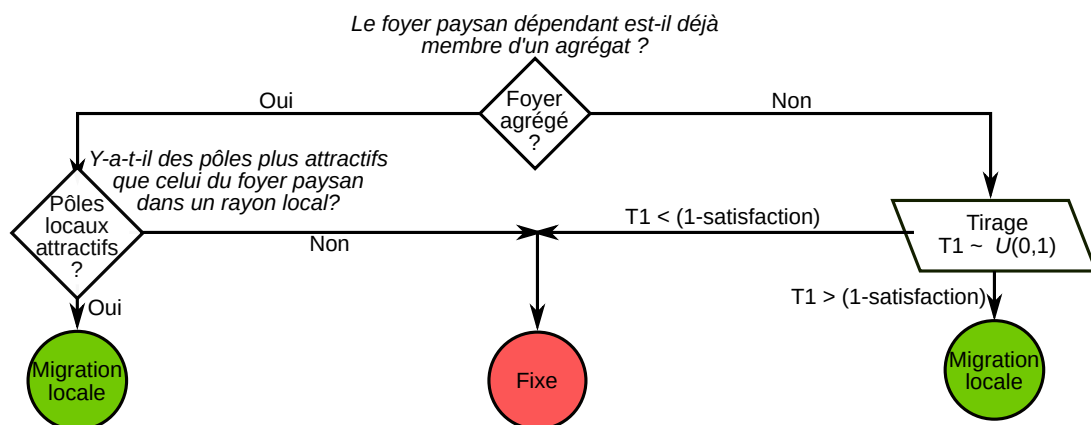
Le foyer paysan dépendant est-il déjà membre d'un agrégat ?

Foyer agrégé ?

Oui

Non

Y-a-t-il des pôles plus attractifs que celui du foyer paysan dans un rayon local?

Pôles locaux attractifs ?

Non

T1 < (1-satisfaction)

Tirage
T1 ~ $U(0,1)$

T1 > (1-satisfaction)

Oui

Migration locale

Fixe

Migration locale